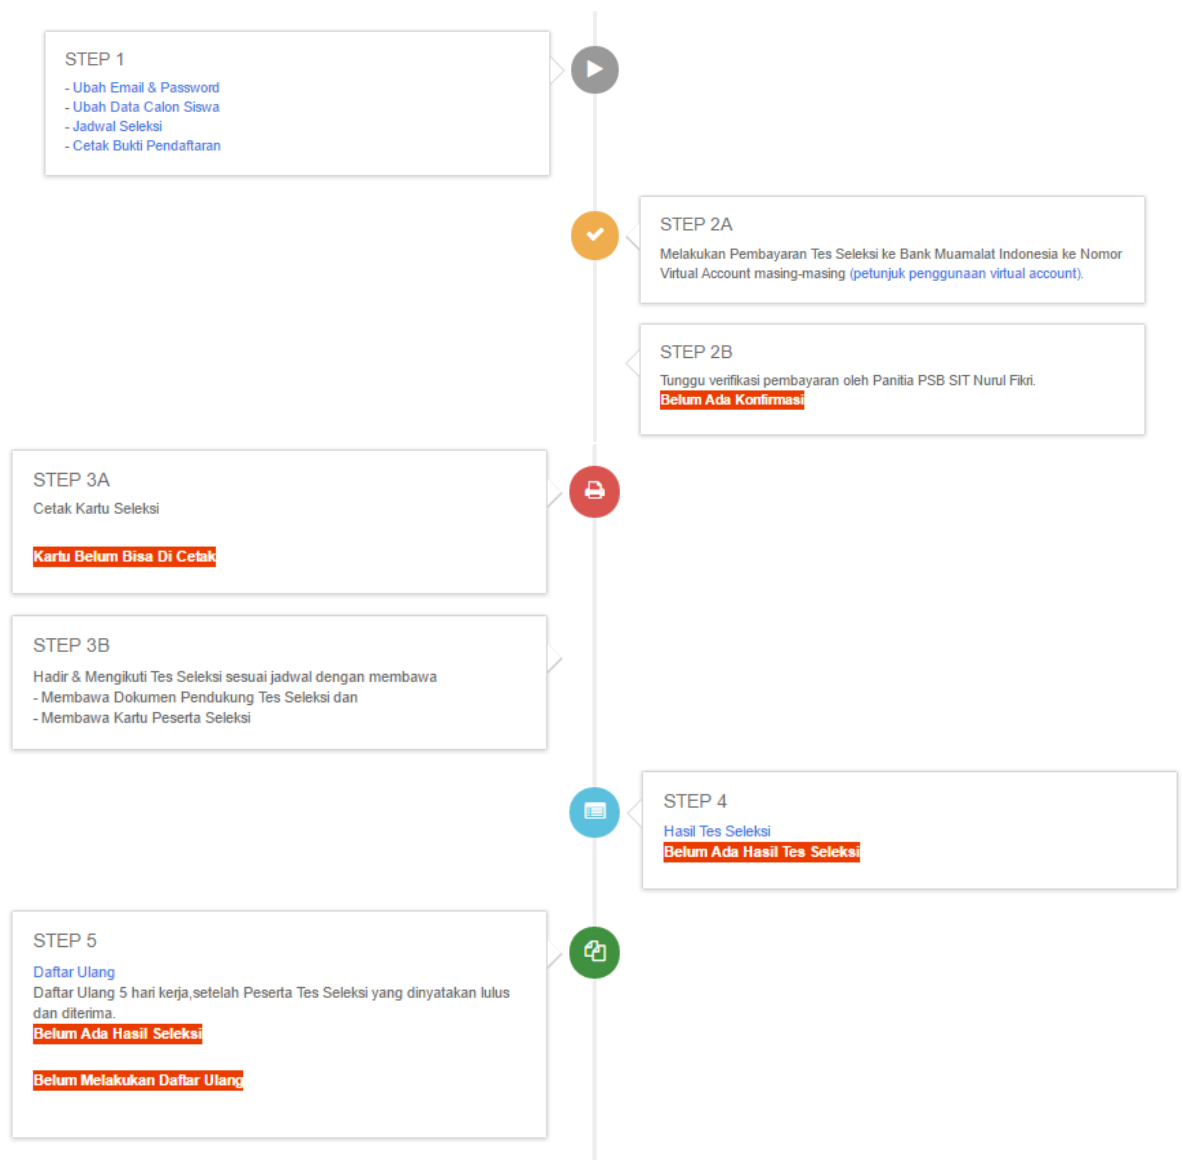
STEP 1
- Ubah Email & Password
- Ubah Data Calon Siswa
- Jadwal Seleksi
- Cetak Bukti Pendaftaran

STEP 2A
Melakukan Pembayaran Tes Seleksi ke Bank Muamalat Indonesia ke Nomor Virtual Account masing-masing (petunjuk penggunaan virtual account).

STEP 2B
Tunggu verifikasi pembayaran oleh Panitia PSB SIT Nurul Fikri.
Belum Ada Konfirmasi

STEP 3A
Cetak Kartu Seleksi

Kartu Belum Bisa Di Cetak

STEP 3B
Hadir & Mengikuti Tes Seleksi sesuai jadwal dengan membawa
- Membawa Dokumen Pendukung Tes Seleksi dan
- Membawa Kartu Peserta Seleksi

STEP 4
Hasil Tes Seleksi
Belum Ada Hasil Tes Seleksi

STEP 5
Daftar Ulang
Daftar Ulang 5 hari kerja,setelah Peserta Tes Seleksi yang dinyatakan lulus dan diterima.
Belum Ada Hasil Seleksi

Belum Melakukan Daftar Ulang